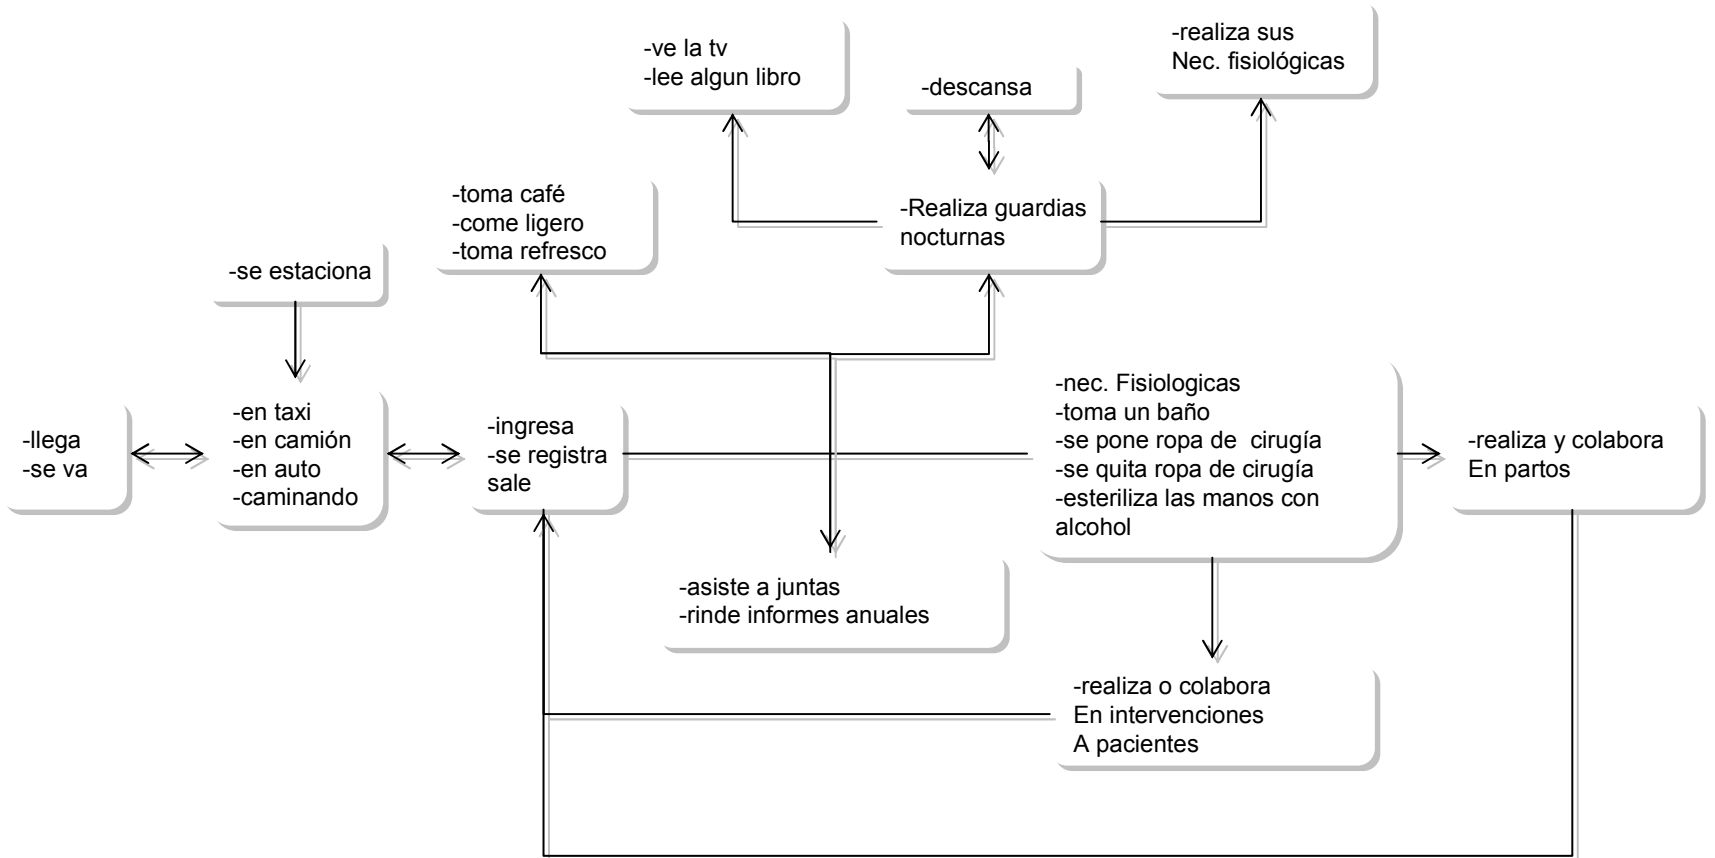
-ve la tv
-lee algun libro

-descansa

-realiza sus
Nec. fisiológicas

-toma café
-come ligero
-toma refresco

-Realiza guardias
nocturnas

-se estaciona

-llega
-se va

-en taxi
-en camión
-en auto
-caminando

-ingresa
-se registra
sale

-nec. Fisiologicas
-toma un baño
-se pone ropa de cirugía
-se quita ropa de cirugía
-esteriliza las manos con
alcohol

-realiza y colabora
En partos

-asiste a juntas
-rinde informes anuales

-realiza o colabora
En intervenciones
A pacientes